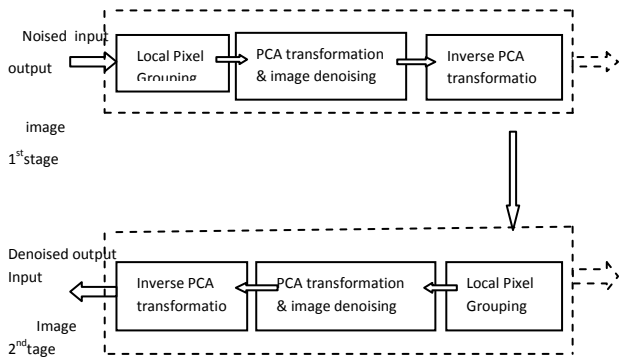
Noised input

output

Local Pixel Grouping

PCA transformation & image denoising

Inverse PCA transformatio

image

1$^{st}$stage

Denoised output

Input

Inverse PCA transformatio

PCA transformation & image denoising

Local Pixel Grouping

Image

2$^{nd}$tage